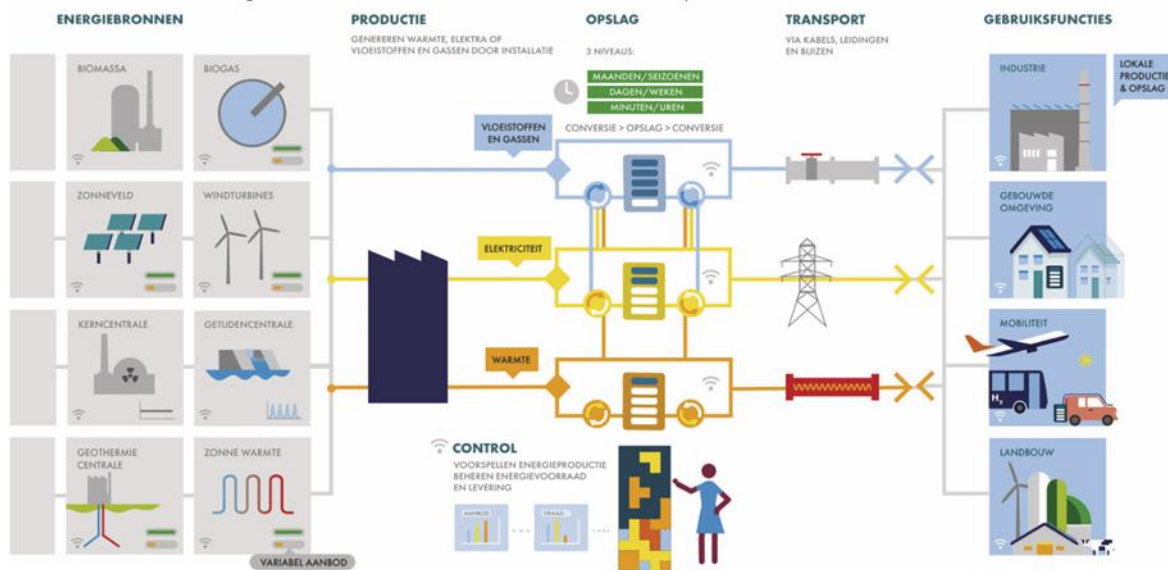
ENERGIEBRONNEN

BIOMASSA

BIOGAS

ZONNEVELD

WINDTURBINES

KERNCENTRALE

GETIJDENCENTRALE

GEOTHERMIE CENTRALE

ZONNE WARMTE

VARIABEL AANBOD

PRODUCTIE

GENEREREN WARMTE, ELEKTRA OF VLOEISTOFFEN EN GASSEN DOOR INSTALLATIE

OPSLAG

3 NIVEAUS:

MAANDEN/SEIZOENEN

DAGEN/WEKEN

MINUTEN/UREN

CONVERSIE > OPSLAG > CONVERSIE

VLOEISTOFFEN EN GASSEN

ELEKTRICITEIT

WARMTE

CONTROL

VOORSPELLEN ENERGIEPRODUCTIE BEHEREN ENERGIEVOORRAAD EN LEVERING

AANBOD

VRAAG

TRANSPORT

VIA KABELS, LEIDINGEN EN BUIZEN

GEBRUIKSFUNCTIES

INDUSTRIE

LOKALE PRODUCTIE & OPSLAG

GEBOUWDE OMGEVING

MOBILITEIT

$H_2$

LANDBOUW